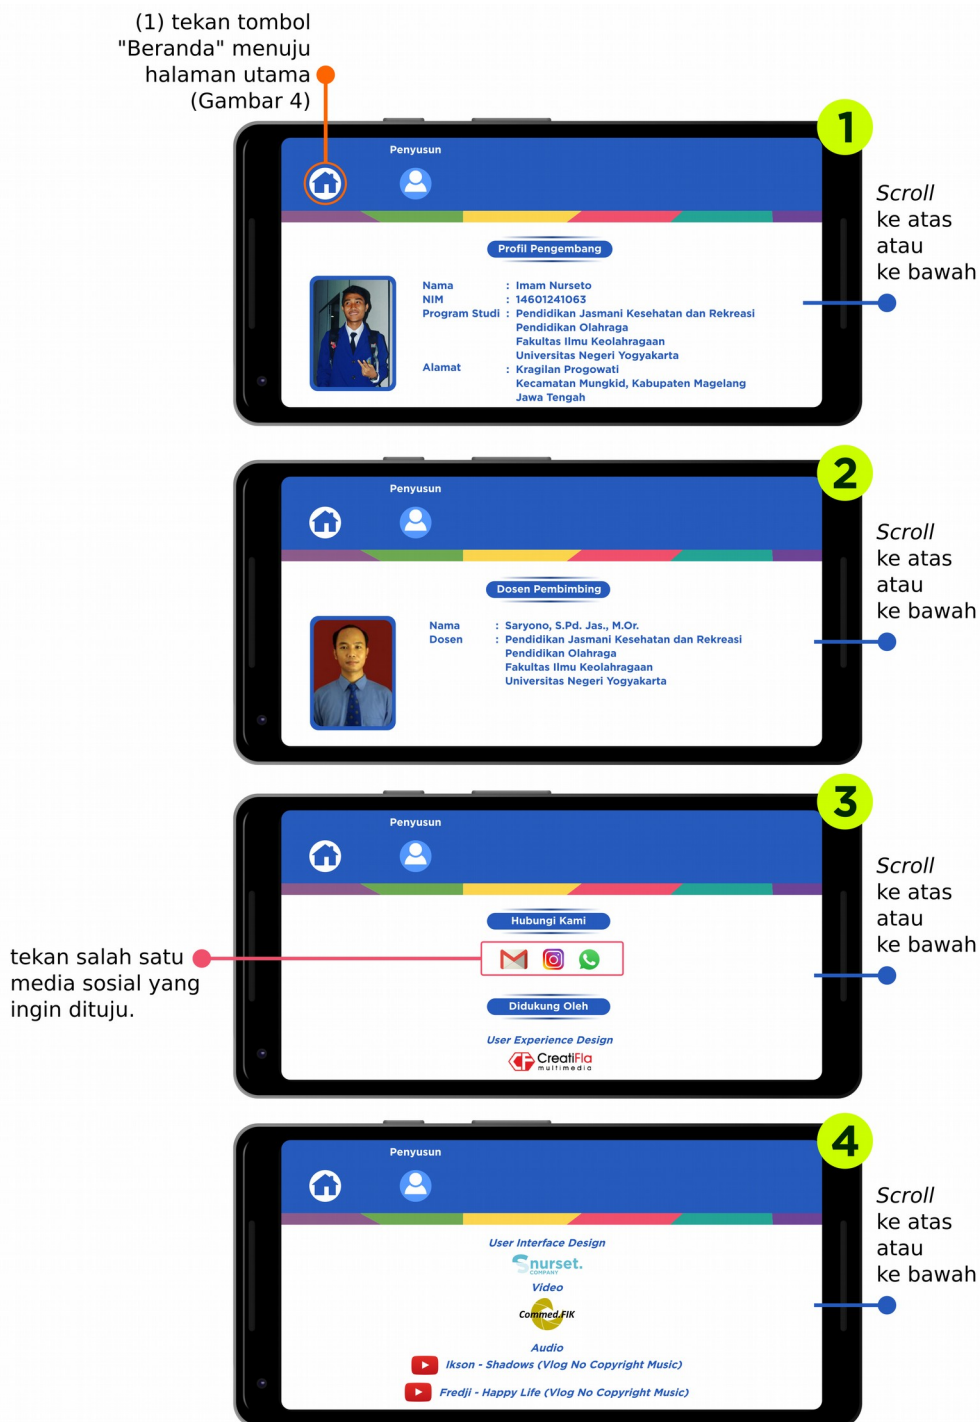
(1) tekan tombol "Beranda" menuju halaman utama (Gambar 4)

1

Penyusun

Profil Pengembang

Nama : Imam Nurseto
NIM : 14601241063
Program Studi : Pendidikan Jasmani Kesehatan dan Rekreasi
Pendidikan Olahraga
Fakultas Ilmu Keolahragaan
Universitas Negeri Yogyakarta
Alamat : Kragilan Progowati
Kecamatan Mungkid, Kabupaten Magelang
Jawa Tengah

Scroll ke atas atau ke bawah

2

Penyusun

Dosen Pembimbing

Nama : Saryono, S.Pd. Jas., M.Or.
Dosen : Pendidikan Jasmani Kesehatan dan Rekreasi
Pendidikan Olahraga
Fakultas Ilmu Keolahragaan
Universitas Negeri Yogyakarta

Scroll ke atas atau ke bawah

3

Penyusun

Hubungi Kami

tekan salah satu media sosial yang ingin dituju.

Didukung Oleh

User Experience Design
CreatiFla multimedia

Scroll ke atas atau ke bawah

4

Penyusun

User Interface Design
nurset. COMPANY
Video
Commed FIK
Audio
Ikson - Shadows (Vlog No Copyright Music)
Fredji - Happy Life (Vlog No Copyright Music)

Scroll ke atas atau ke bawah